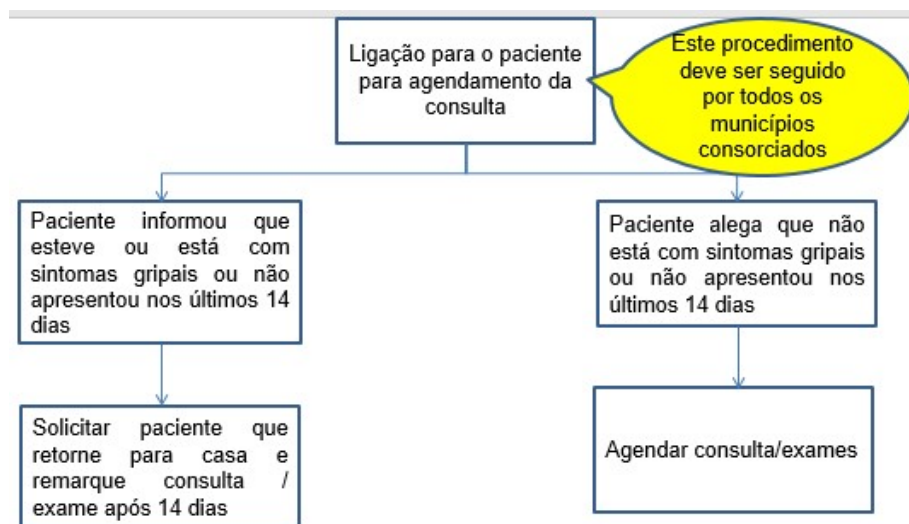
Ligação para o paciente para agendamento da consulta

Este procedimento deve ser seguido por todos os municípios consorciados

Paciente informou que esteve ou está com sintomas gripais ou não apresentou nos últimos 14 dias

Paciente alega que não está com sintomas gripais ou não apresentou nos últimos 14 dias

Solicitar paciente que retorne para casa e remarque consulta / exame após 14 dias

Agendar consulta/exames